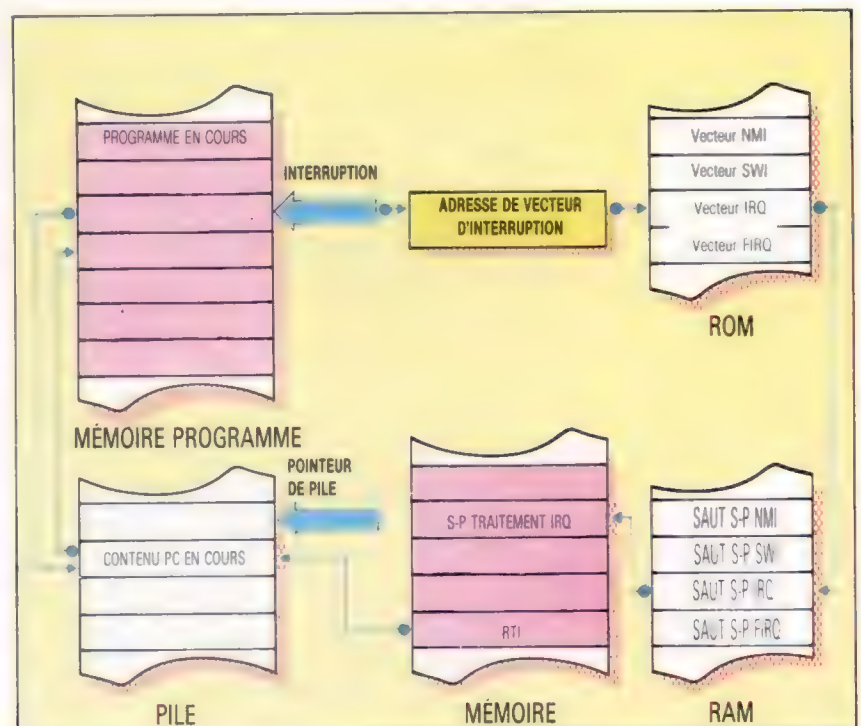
PROGRAMME EN COURS

INTERRUPTION

ADRESSE DE VECTEUR D'INTERRUPTION

Vecteur NMI

Vecteur SWI

Vecteur IRQ

Vecteur FIRQ

ROM

MÉMOIRE PROGRAMME

POINTEUR DE PILE

CONTENU PC EN COURS

S-P TRAITEMENT IRQ

RTI

SAUT S-P NMI

SAUT S-P SWI

SAUT S-P IRQ

SAUT S-P FIRQ

PILE

MÉMOIRE

RAM